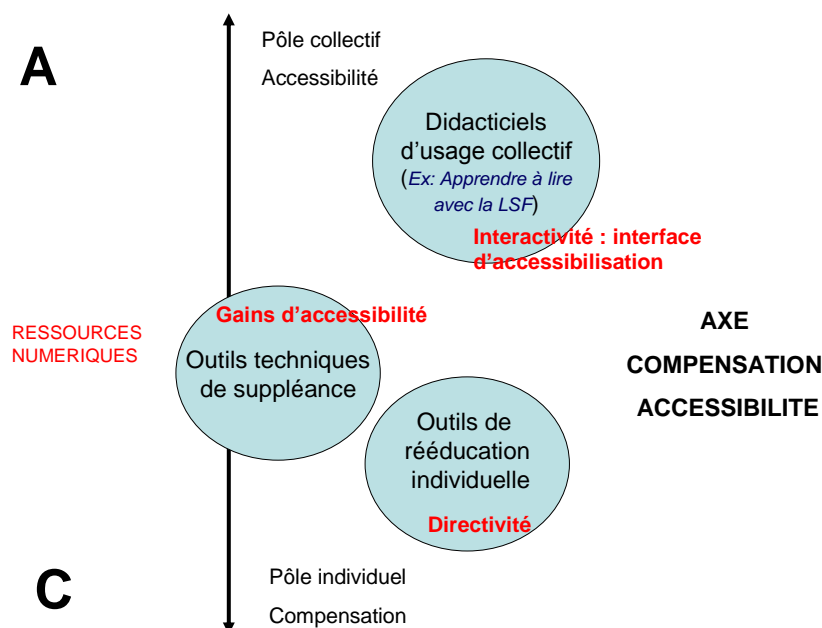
A

Pôle collectif

Accessibilité

Didacticiels d'usage collectif (Ex: Apprendre à lire avec la LSF)

Interactivité : interface d'accessibilisation

RESSOURCES NUMERIQUES

Gains d'accessibilité

Outils techniques de suppléance

AXE

COMPENSATION

ACCESSIBILITE

Outils de rééducation individuelle

Directivité

C

Pôle individuel

Compensation